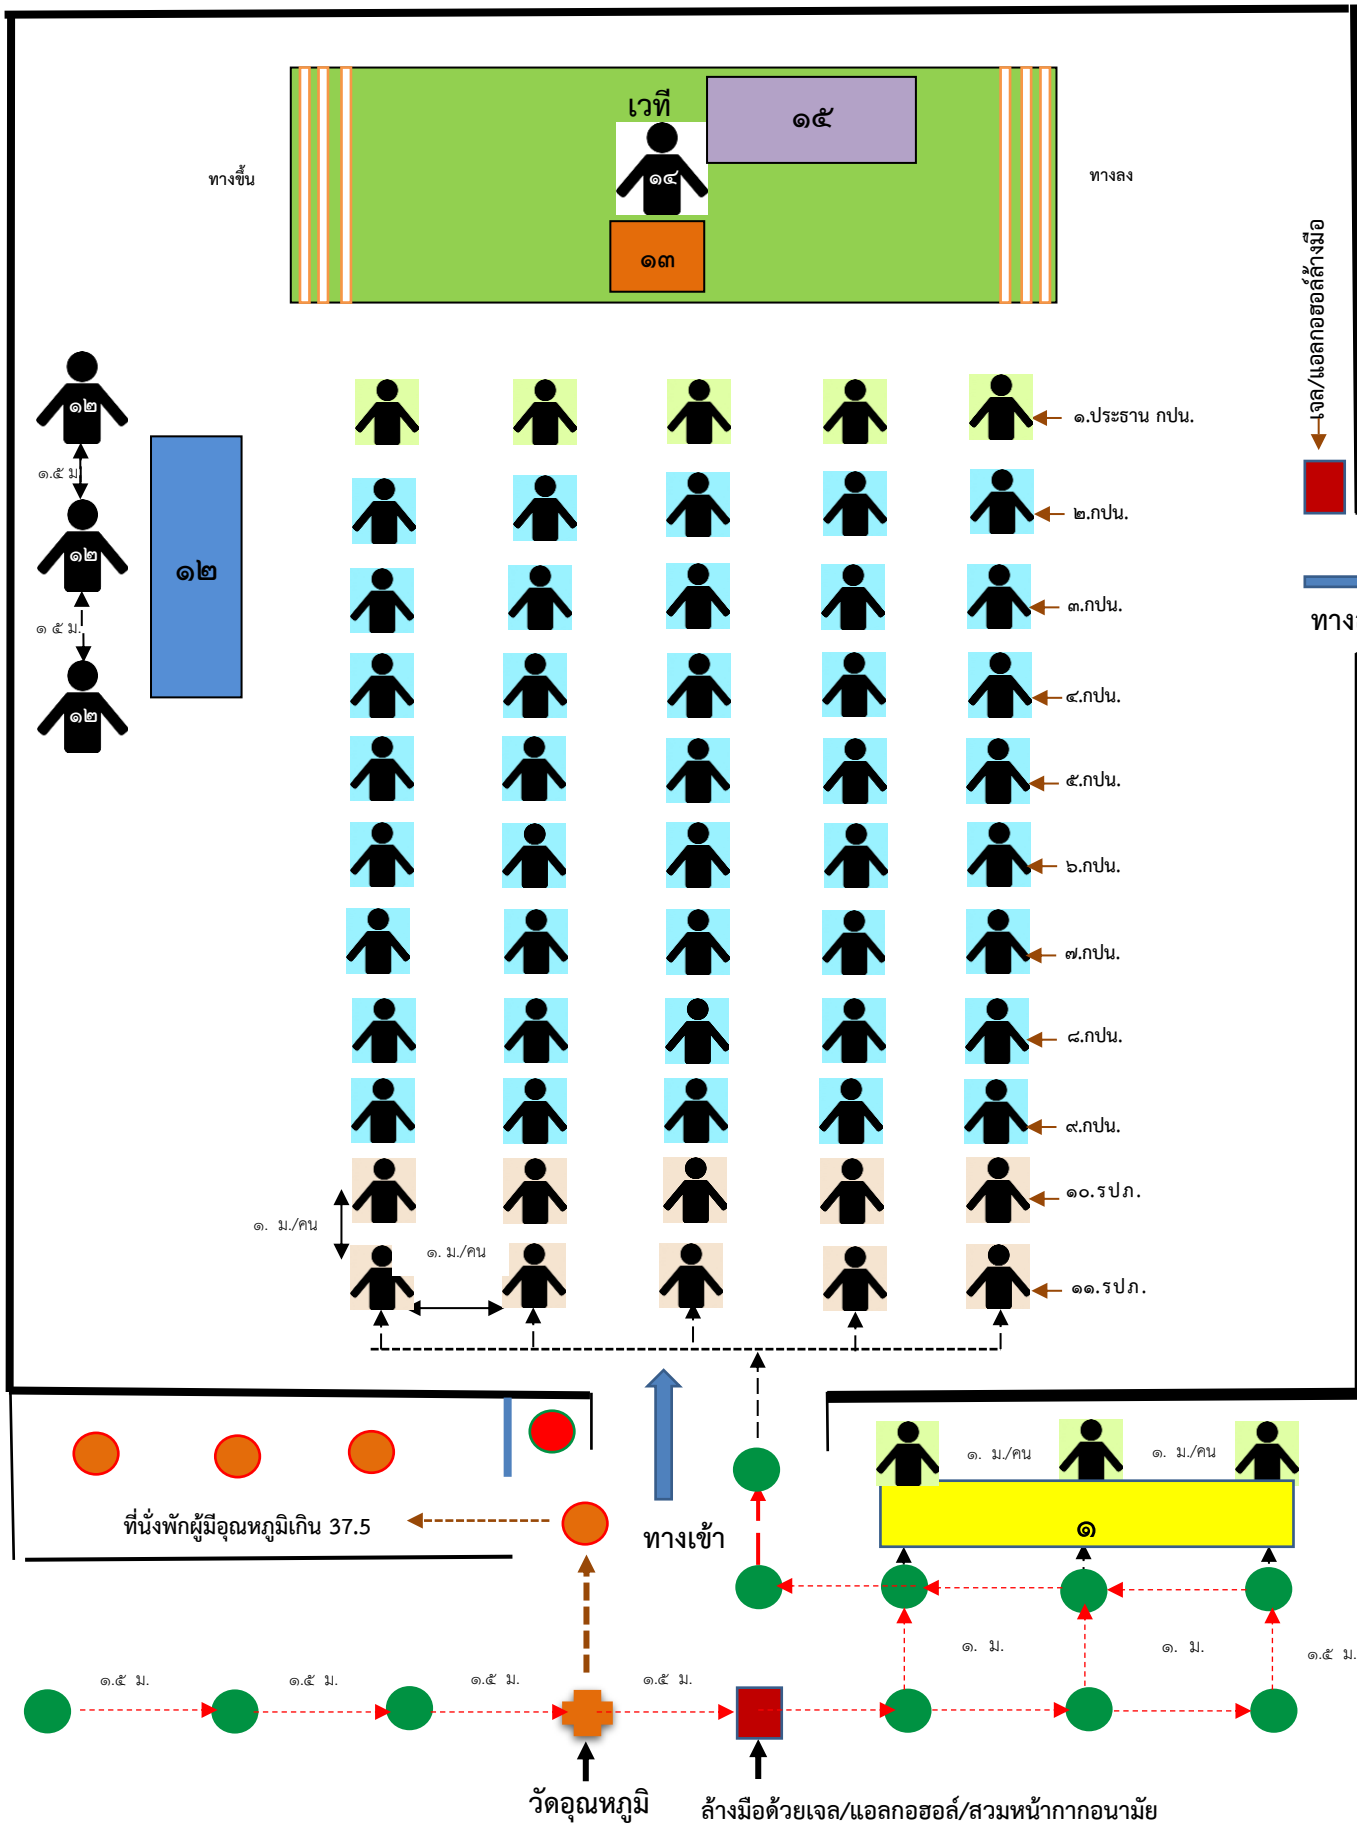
เวที
๑๕
๑๔
๑๓
ทางขึ้น
ทางลง
เจล/แอลกอฮอล์ล้างมือ
๑๒
๑.๕ ม.
๑๒
๑ ๕ ม.
๑๒
๑๒
๑.ประธาน กปน.
๒.กปน.
๓.กปน.
๔.กปน.
๕.กปน.
๖.กปน.
๗.กปน.
๘.กปน.
๙.กปน.
๑๐.รปภ.
๑๑.รปภ.
ทาง
๑. ม./คน
๑. ม./คน
ที่นั่งพักผู้มีอุณหภูมิเกิน 37.5
ทางเข้า
๑. ม./คน
๑. ม./คน
๑
๑. ม.
๑. ม.
๑.๕ ม.
๑.๕ ม.
๑.๕ ม.
๑.๕ ม.
๑.๕ ม.
วัดอุณหภูมิ
ล้างมือด้วยเจล/แอลกอฮอล์/สวมหน้ากากอนามัย